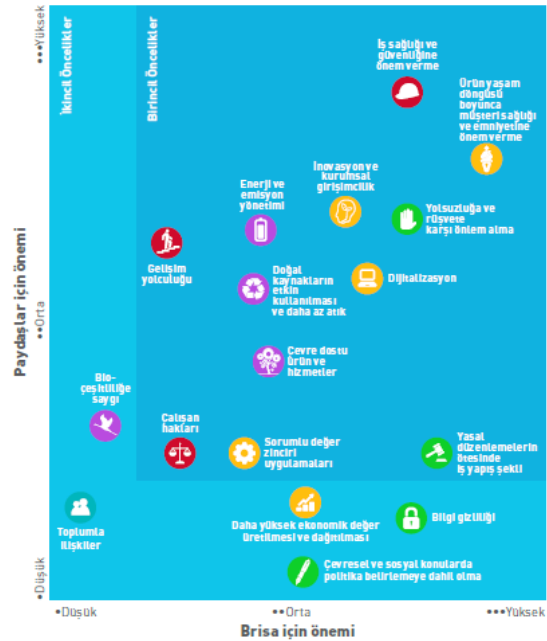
••Yüksek
İkincil Öncelikler
Birincil Öncelikler
İş sağlığı ve güvenliğine önem verme
Ürün yaşam döngüsü boyunca müşteri sağlığı ve emniyetine önem verme
İnovasyon ve kurumsal girişimcilik
Enerji ve emisyon yönetimi
Yolsuzluğa ve rüşvete karşı önlem alma
Gelişim yolculuğu
Doğal kaynakların etkin kullanılması ve daha az atık
Dijitalizasyon
Paydaşlar için önemi
•Orta
Çevre dostu ürün ve hizmetler
Biyoçeşitliliğe saygı
Çalışan hakları
Sorumlu değer zinciri uygulamaları
Yasal düzenlemelerin ötesinde iş yapış şekli
Topluma ilişkiler
Daha yüksek ekonomik değer üretilmesi ve dağıtılması
Bilgi gizliliği
Düşük
Çevresel ve sosyal konularda politika belirlemeye dahil olma
•Düşük
••Orta
•••Yüksek
Brisa için önemi